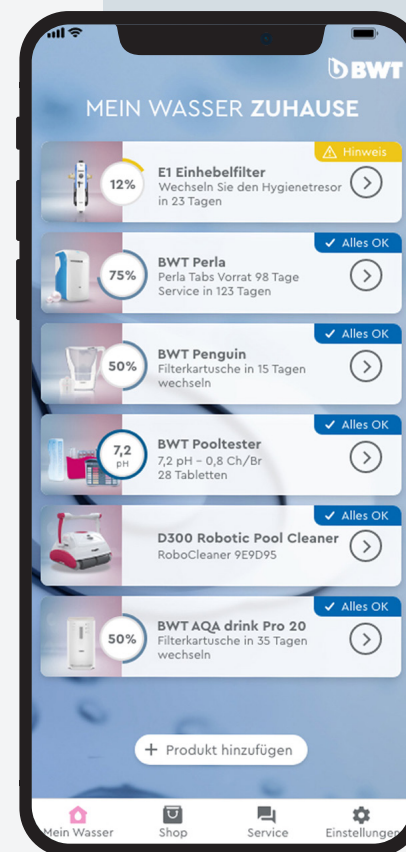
BWT

MEIN WASSER ZUHAUSE

12%
E1 Einhebelfilter
Wechseln Sie den Hygienetresor in 23 Tagen
⚠ Hinweis

75%
BWT Perla
Perla Tabs Vorrat 98 Tage
Service in 123 Tagen
✓ Alles OK

50%
BWT Penguin
Filterkartusche in 15 Tagen wechseln
✓ Alles OK

7,2 pH
BWT Pooltester
7,2 pH – 0,8 Ch/Br
28 Tabletten
✓ Alles OK

D300 Robotic Pool Cleaner
RoboCleaner 9E9D95
✓ Alles OK

50%
BWT AQA drink Pro 20
Filterkartusche in 35 Tagen wechseln
✓ Alles OK

+ Produkt hinzufügen

Mein Wasser
Shop
Service
Einstellungen